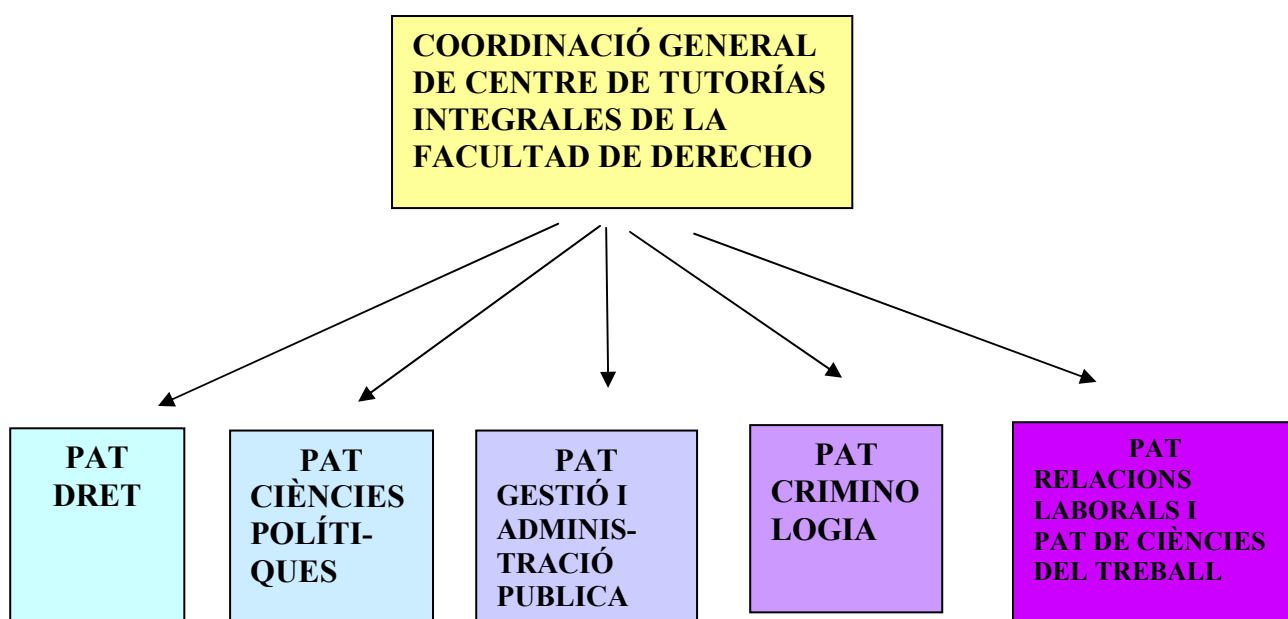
COORDINACIÓ GENERAL DE CENTRE DE TUTORÍAS INTEGRALES DE LA FACULTAD DE DERECHO

PAT DRET

PAT CIÈNCIES POLÍTIQUES

PAT GESTIÓ I ADMINISTRACIÓ PUBLICA

PAT CRIMINO LOGIA

PAT RELACIONS LABORALS I PAT DE CIÈNCIES DEL TREBALL